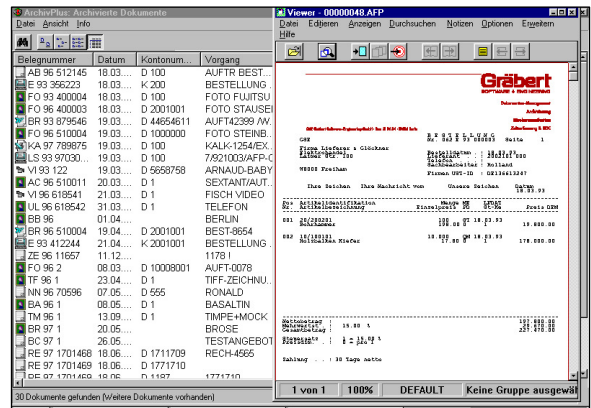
ArchivPlus: Archivierte Dokumente
Datei Ansicht Info

| Belegnummer | Datum | Kontonum... | Vorgang |
|---|---|---|---|
| AB 96 512145 | 18.03.... | D 100 | AUFTR BEST... |
| E 93 356223 | 18.03.... | K 200 | BESTELLUNG |
| FO 93 400004 | 18.03.... | D 100 | FOTO FUJITSU |
| FO 96 400003 | 18.03.... | D 2001001 | FOTO STAUSEI |
| BR 93 879546 | 19.03.... | D 44654611 | AUFT42399 /W... |
| FO 96 510004 | 19.03.... | D 1000000 | FOTO STEINB... |
| KA 97 789875 | 19.03.... | D 100 | KALK-1254/EX... |
| LS 93 97030... | 19.03.... | D 1 | 7/921003/AFP-C... |
| VI 93 122 | 19.03.... | D 5658758 | ARNAUD-BABY... |
| AC 96 510011 | 20.03.... | D 1 | SEXTANT/AUT... |
| VI 96 618541 | 21.03.... | D 1 | FISCH VIDEO |
| UL 96 618542 | 31.03.... | D 1 | TELEFON |
| BB 96 | 01.04.... | | BERLIN |
| BR 96 510004 | 19.04.... | D 2001001 | BEST-8654 |
| E 93 412244 | 21.04.... | K 2001001 | BESTELLUNG ... |
| ZE 96 11657 | 11.12.... | | 1178 I |
| FO 96 2 | 08.03.... | D 10008001 | AUFT-0078 |
| TF 96 1 | 23.04.... | D 1 | TIFF-ZEICHNU... |
| NN 96 70596 | 07.05.... | D 555 | RONALD |
| BA 96 1 | 08.05.... | D 1 | BASALTIN |
| TM 96 1 | 13.09.... | D 1 | TIMPE+MOCK |
| BR 97 1 | 20.05.... | | BROSE |
| BC 97 1 | 26.05.... | | TESTANGEBOT |
| RE 97 1701468 | 18.06.... | D 1711709 | RECH-4565 |
| RE 97 1701469 | 18.06.... | D 1771710 | |
| RE 97 1701469 | 18.06.... | D 1187 | 1771710 |

30 Dokumente gefunden (Weitere Dokumente vorhanden)

Viewer - 00000048.AFP
Datei Editieren Anzeigen Durchsuchen Notizen Optionen Erweitern Hilfe

Gräbert
SOFTWARE + ENGINEERING

B E S T E L L U N G
Firma Lieferant & Glöckner
Bestelldatum : 18.03.93
Lieferant : 2001001
Sachbearbeiter : Holland
Firmen UST-ID : 0213451287
Ihre Zeichen Ihre Nachricht vom Unsere Zeichen Datum 18.03.93

001 Schrauben 100 ST 18.03.93 10.000.00
002 Holzbalken Kiefer 10.000 QM 18.03.93 178.000.00

Nettobetrag : 187.000.00
Mehrwertst : 15.00 %
Gesamtbetrag : 227.470.00
Zahlung : 30 Tage netto

1 von 1 | 100% | DEFAULT | Keine Gruppe ausgewä